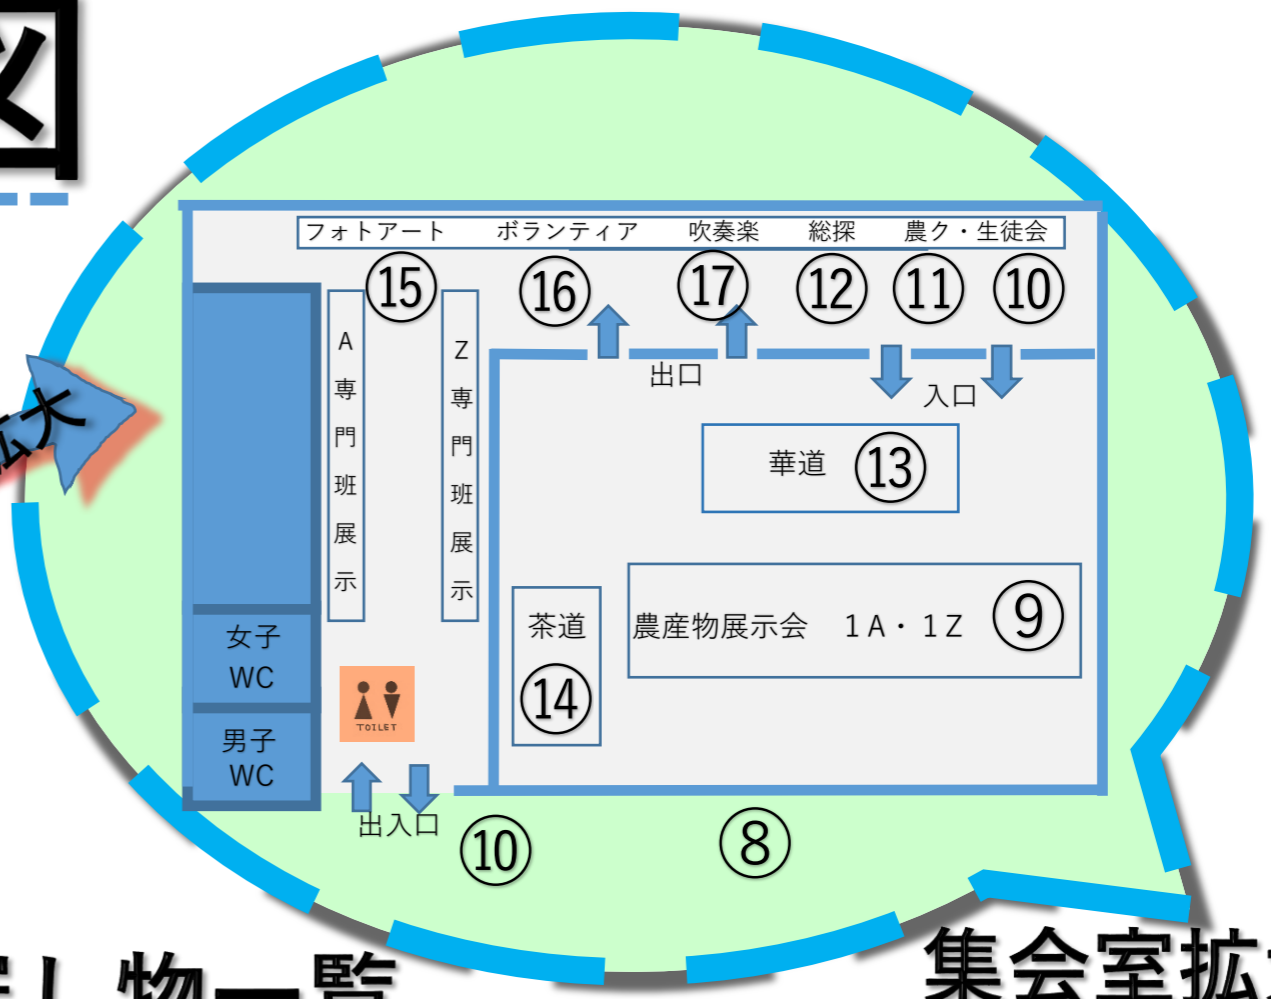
図

拡大

フォトアート　ボランティア　吹奏楽　総探　農ク・生徒会

⑮　⑯　⑰　⑫　⑪　⑩

A専門班展示

Z専門班展示

出口

入口

華道　⑬

茶道

⑭

農産物展示会　1A・1Z　⑨

女子WC

男子WC

TOILET

出入口

⑩

⑧

し物一覧

集会室拡